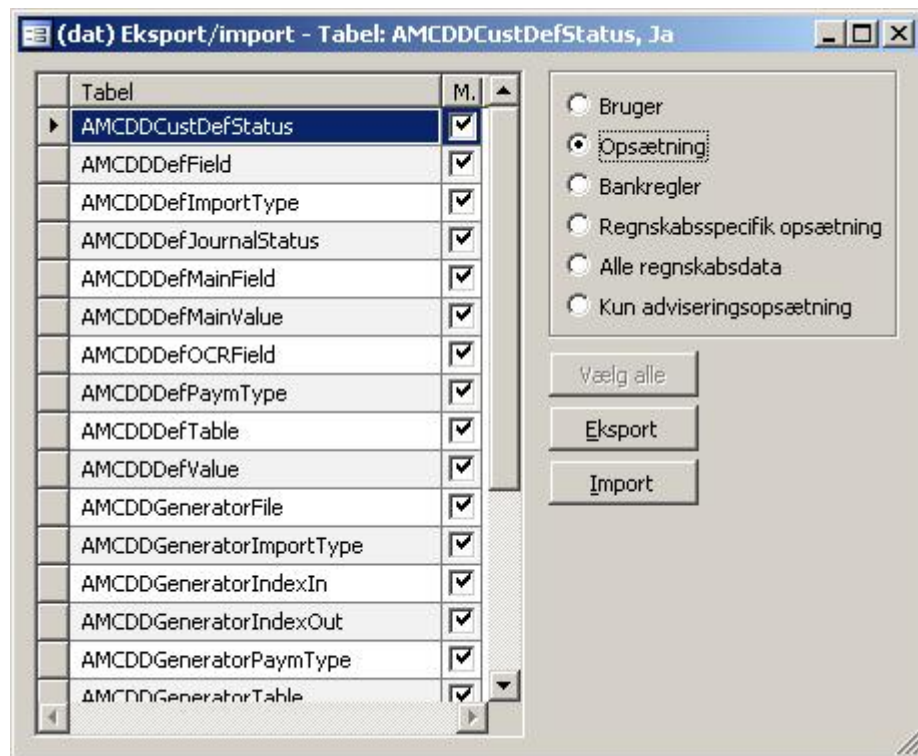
(dat) Eksport/import - Tabel: AMCDDCustDefStatus, Ja

| Tabel | M. |
|---|---|
| AMCDDCustDefStatus | ☑ |
| AMCDDDefField | ☑ |
| AMCDDDefImportType | ☑ |
| AMCDDDefJournalStatus | ☑ |
| AMCDDDefMainField | ☑ |
| AMCDDDefMainValue | ☑ |
| AMCDDDefOCRField | ☑ |
| AMCDDDefPaymType | ☑ |
| AMCDDDefTable | ☑ |
| AMCDDDefValue | ☑ |
| AMCDDGeneratorFile | ☑ |
| AMCDDGeneratorImportType | ☑ |
| AMCDDGeneratorIndexIn | ☑ |
| AMCDDGeneratorIndexOut | ☑ |
| AMCDDGeneratorPaymType | ☑ |
| AMCDDGeneratorTable | ☑ |

Bruger
Opsætning
Bankregler
Regnskabsspecifik opsætning
Alle regnskabsdata
Kun adviseringsopsætning

Vælg alle
Eksport
Import